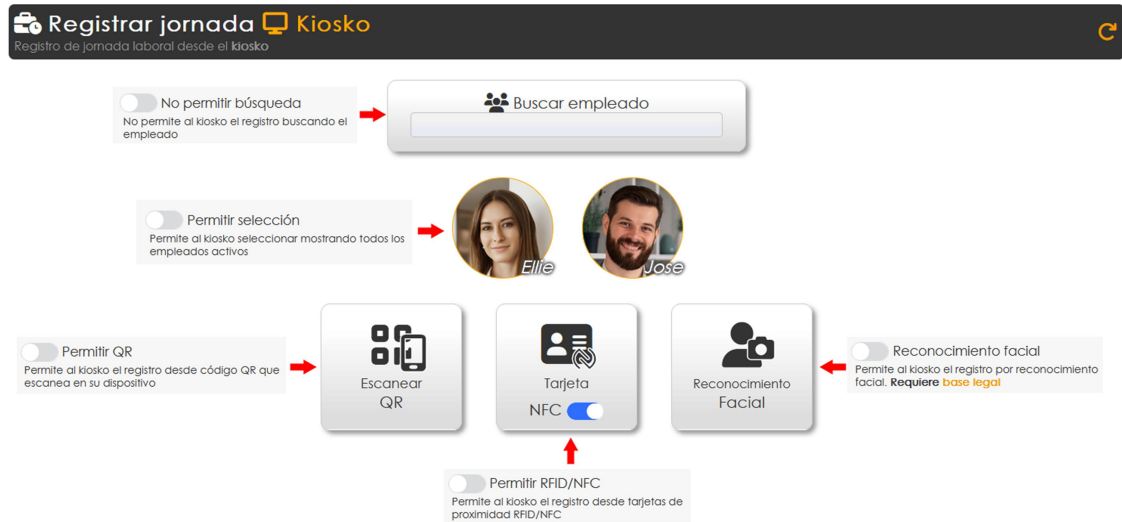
Registrar jornada Kiosko
Registro de jornada laboral desde el kiosko

No permitir búsqueda
No permite al kiosko el registro buscando el empleado

Buscar empleado

Permitir selección
Permite al kiosko seleccionar mostrando todos los empleados activos

Ellie
Jose

Permitir QR
Permite al kiosko el registro desde código QR que escanea en su dispositivo

Escanear QR

Tarjeta
NFC

Reconocimiento Facial

Reconocimiento facial
Permite al kiosko el registro por reconocimiento facial. Requiere base legal

Permitir RFID/NFC
Permite al kiosko el registro desde tarjetas de proximidad RFID/NFC